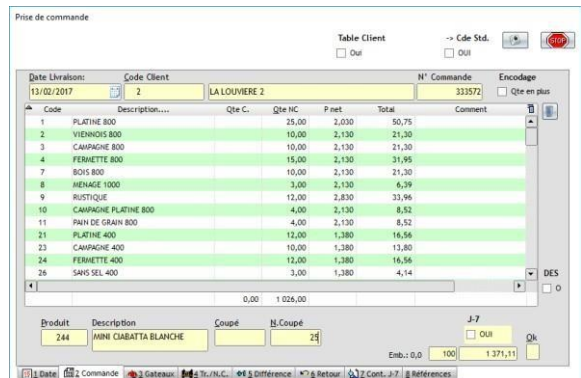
Prise de commande

Table Client
Oui

-> Cde Std.
OUI

STOP

Date Livraison: 13/02/2017
Code Client 2
LA LOUVIERE 2
N° Commande 333572
Encodage
Qte en plus

| Code | Description.... | Qte C. | Qte NC | P net | Total | Comment |
|---|---|---|---|---|---|---|
| 1 | PLATINE 800 | | 25,00 | 2,030 | 50,75 | |
| 2 | VIENNOIS 800 | | 10,00 | 2,130 | 21,30 | |
| 3 | CAMPAGNE 800 | | 10,00 | 2,130 | 21,30 | |
| 4 | FERMETTE 800 | | 15,00 | 2,130 | 31,95 | |
| 7 | BOIS 800 | | 10,00 | 2,130 | 21,30 | |
| 8 | MENAGE 1000 | | 3,00 | 2,130 | 6,39 | |
| 9 | RUSTIQUE | | 12,00 | 2,830 | 33,96 | |
| 10 | CAMPAGNE PLATINE 800 | | 4,00 | 2,130 | 8,52 | |
| 11 | PAIN DE GRAIN 800 | | 4,00 | 2,130 | 8,52 | |
| 21 | PLATINE 400 | | 12,00 | 1,380 | 16,56 | |
| 23 | CAMPAGNE 400 | | 10,00 | 1,380 | 13,80 | |
| 24 | FERMETTE 400 | | 12,00 | 1,380 | 16,56 | |
| 26 | SANS SEL 400 | | 3,00 | 1,380 | 4,14 | |

0,00 1 026,00

DES
O

Produit 244
Description MINI CIABATTA BLANCHE
Coupé
N.Coupé 25

J-7
OUI
Ok

Emb.: 0,0 100 1 371,11

1 Date | 2 Commande | 3 Gateaux | 4 Tr./N.C. | 5 Différence | 6 Retour | 7 Cont. J-7 | 8 Références